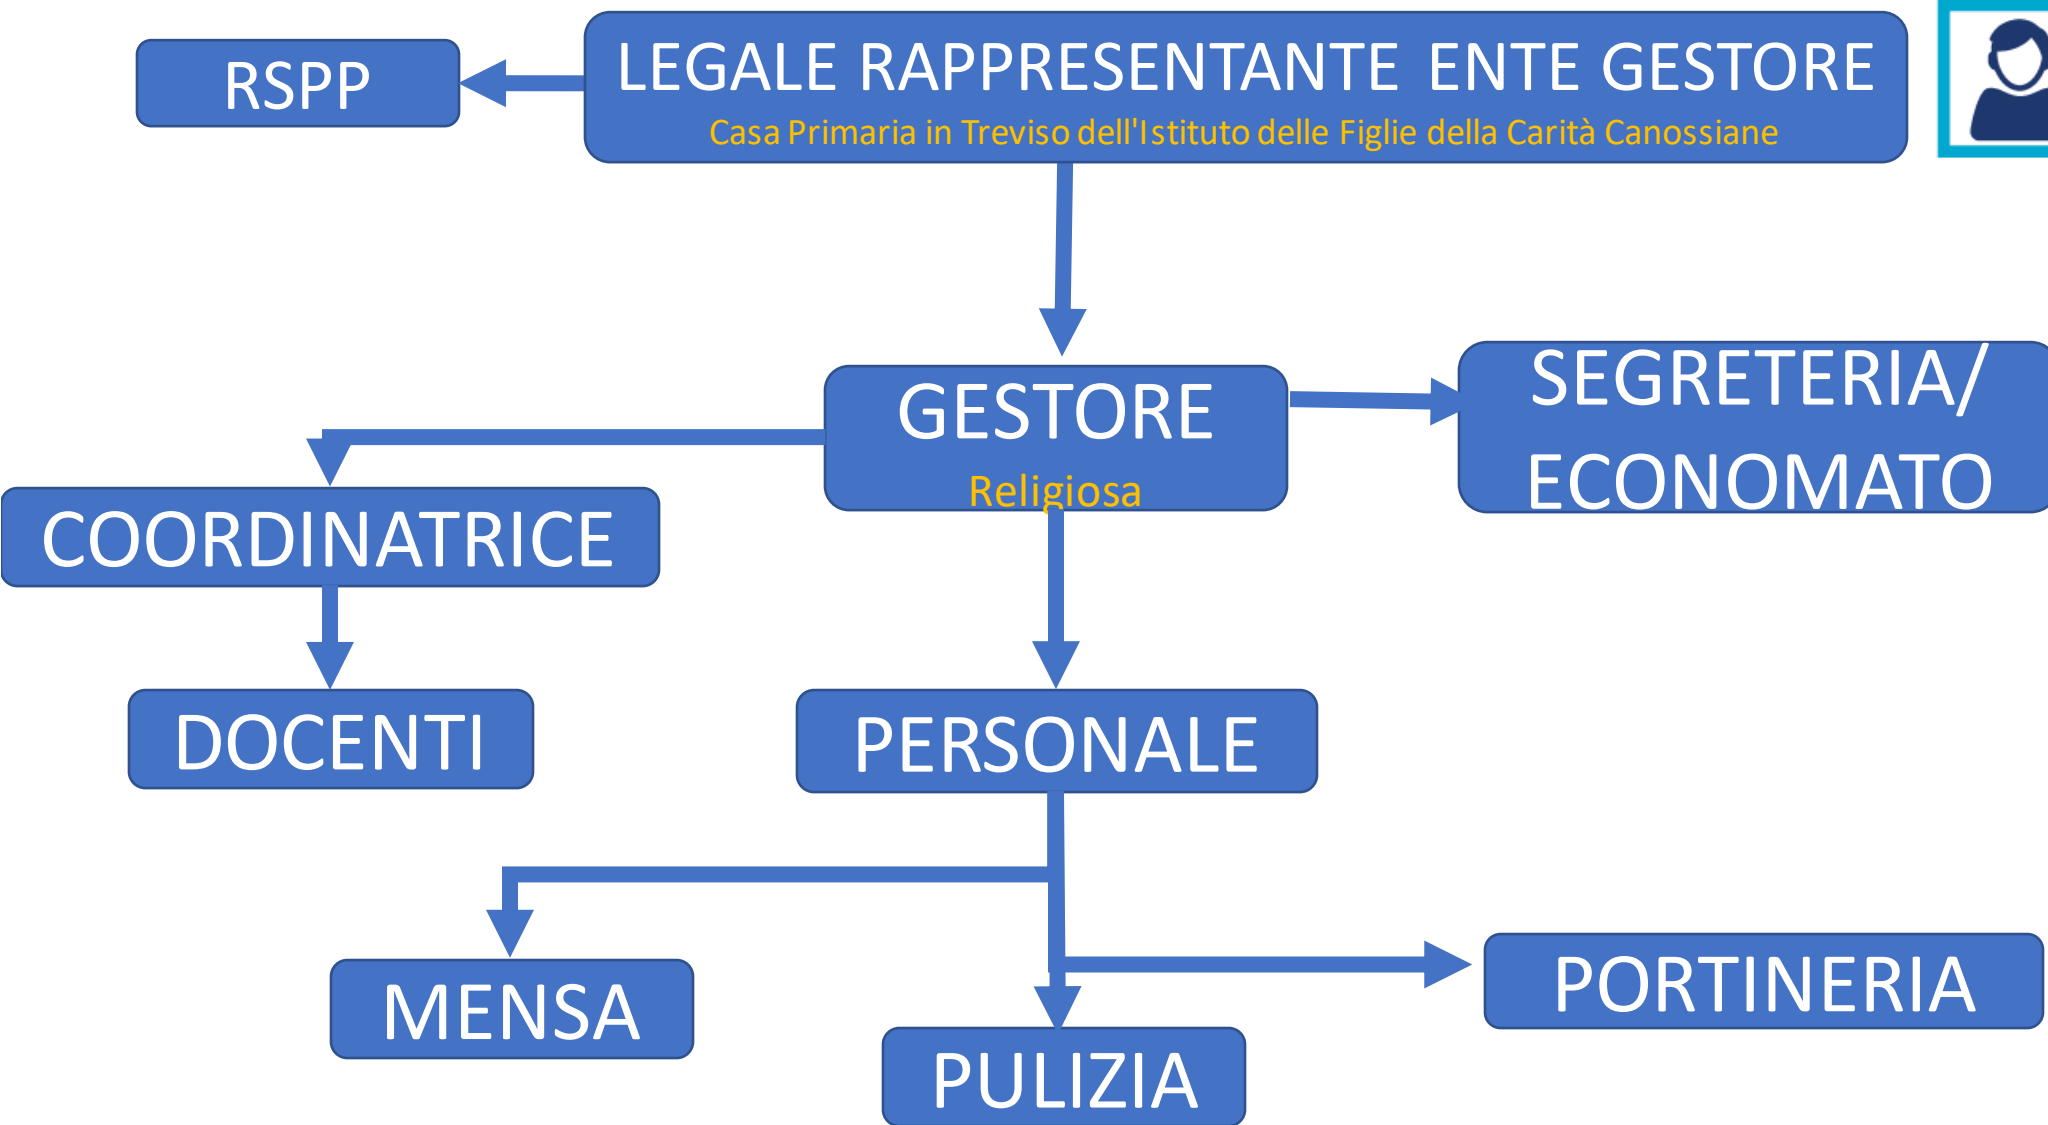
RSPP

LEGALE RAPPRESENTANTE ENTE GESTORE
Casa Primaria in Treviso dell'Istituto delle Figlie della Carità Canossiane

GESTORE
Religiosa

SEGRETERIA/ ECONOMATO

COORDINATRICE

DOCENTI

PERSONALE

MENSA

PULIZIA

PORTINERIA